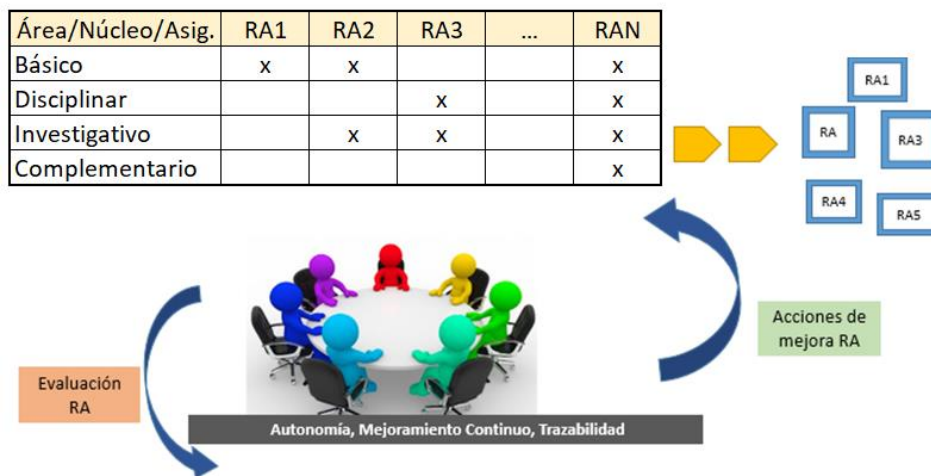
| Área/Núcleo/Asig. | RA1 | RA2 | RA3 | ... | RAN |
|---|---|---|---|---|---|
| Básico | x | x | | | x |
| Disciplinar | | | x | | x |
| Investigativo | | x | x | | x |
| Complementario | | | | | x |

RA1
RA
RA3
RA4
RA5

Acciones de mejora RA

Evaluación RA

Autonomía, Mejoramiento Continuo, Trazabilidad